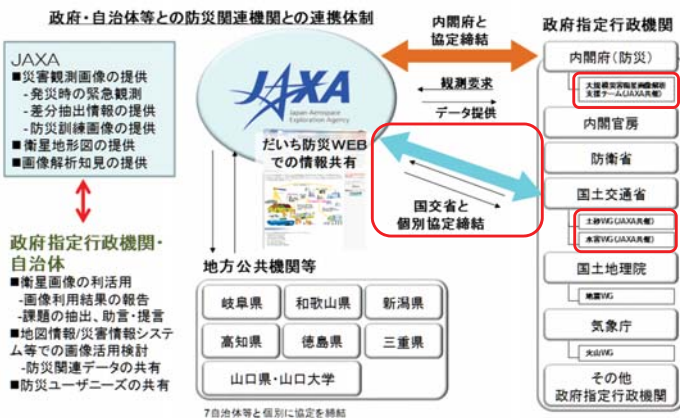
政府・自治体等との防災関連機関との連携体制

JAXA
■災害観測画像の提供
-発災時の緊急観測
-差分抽出情報の提供
-防災訓練画像の提供
■衛星地形図の提供
■画像解析知見の提供

政府指定行政機関・自治体
■衛星画像の利活用
-画像利用結果の報告
-課題の抽出、助言・提言
■地図情報/災害情報システム等での画像活用検討
-防災関連データの共有
■防災ユーザーニーズの共有

JAXA
Japan Aerospace Exploration Agency

だいち防災WEBでの情報共有

内閣府と協定締結

観測要求
データ提供

国交省と個別協定締結

地方公共機関等
| 岐阜県 | 和歌山県 | 新潟県 |
|---|---|---|
| 高知県 | 徳島県 | 三重県 |
| 山口県・山口大学 | | |

7自治体等と個別に協定を締結

政府指定行政機関
内閣府(防災)
大規模災害衛星画像解析支援チーム(JAXA共催)
内閣官房
防衛省
国土交通省
土砂WG(JAXA共催)
水害WG(JAXA共催)
国土地理院
地震WG
気象庁
火山WG
その他政府指定行政機関